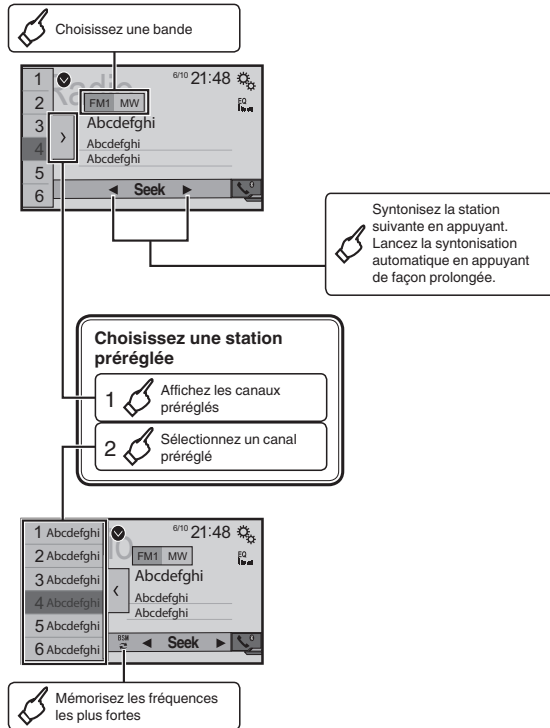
Choisissez une bande

1
2
3
4
5
6

Radio

FM1 MW

6/10 21:48

EQ

Abcdefghi
Abcdefghi
Abcdefghi

◄ Seek ►

Syntonisez la station suivante en appuyant. Lancez la syntonisation automatique en appuyant de façon prolongée.

Choisissez une station préréglée

1 Affichez les canaux préréglés

2 Sélectionnez un canal préréglé

1 Abcdefghi
2 Abcdefghi
3 Abcdefghi
4 Abcdefghi
5 Abcdefghi
6 Abcdefghi

FM1 MW

6/10 21:48

EQ

Abcdefghi
Abcdefghi
Abcdefghi

BSM

◄ Seek ►

Mémorisez les fréquences les plus fortes